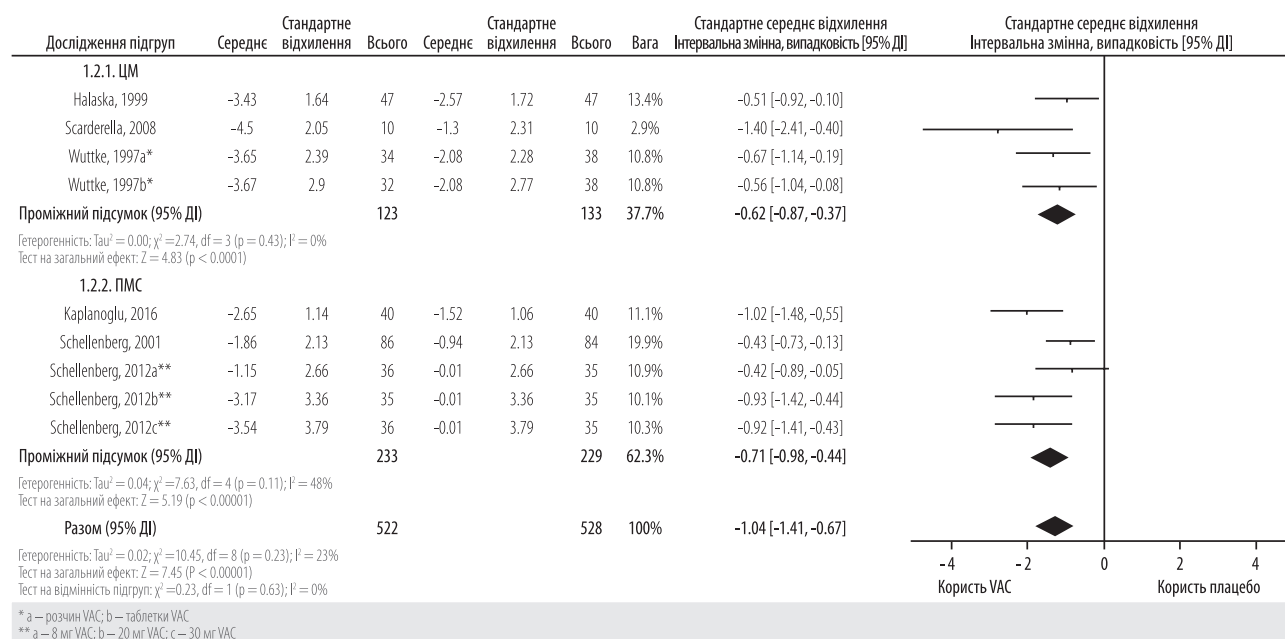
| Дослідження підгруп | Середнє | Стандартне відхилення | Всього | Середнє | Стандартне відхилення | Всього | Вага | Стандартне середнє відхилення Інтервальна змінна, випадковість [95% ДІ] |
|---|---|---|---|---|---|---|---|---|
| 1.2.1. ЦМ | | | | | | | | |
| Halaska, 1999 | −3.43 | 1.64 | 47 | −2.57 | 1.72 | 47 | 13.4% | −0.51 [−0.92, −0.10] |
| Scarderella, 2008 | −4.5 | 2.05 | 10 | −1.3 | 2.31 | 10 | 2.9% | −1.40 [−2.41, −0.40] |
| Wuttke, 1997a* | −3.65 | 2.39 | 34 | −2.08 | 2.28 | 38 | 10.8% | −0.67 [−1.14, −0.19] |
| Wuttke, 1997b* | −3.67 | 2.9 | 32 | −2.08 | 2.77 | 38 | 10.8% | −0.56 [−1.04, −0.08] |
| Проміжний підсумок (95% ДІ) | | | 123 | | | 133 | 37.7% | -0.62 [-0.87, -0.37] |
| 1.2.2. ПМС | | | | | | | | |
| Kaplanoglu, 2016 | −2.65 | 1.14 | 40 | −1.52 | 1.06 | 40 | 11.1% | −1.02 [−1.48, −0,55] |
| Schellenberg, 2001 | −1.86 | 2.13 | 86 | −0.94 | 2.13 | 84 | 19.9% | −0.43 [−0.73, −0.13] |
| Schellenberg, 2012a** | −1.15 | 2.66 | 36 | −0.01 | 2.66 | 35 | 10.9% | −0.42 [−0.89, −0.05] |
| Schellenberg, 2012b** | −3.17 | 3.36 | 35 | −0.01 | 3.36 | 35 | 10.1% | −0.93 [−1.42, −0.44] |
| Schellenberg, 2012c** | −3.54 | 3.79 | 36 | −0.01 | 3.79 | 35 | 10.3% | −0.92 [−1.41, −0.43] |
| Проміжний підсумок (95% ДІ) | | | 233 | | | 229 | 62.3% | -0.71 [-0.98, -0.44] |
| Разом (95% ДІ) | | | 522 | | | 528 | 100% | -1.04 [-1.41, -0.67] |

Гетерогенність: Tau$^2$ = 0.00; $\chi^2$ =2.74, df = 3 (p = 0.43); I$^2$ = 0%
Тест на загальний ефект: Z = 4.83 (p < 0.0001)

Гетерогенність: Tau$^2$ = 0.04; $\chi^2$ =7.63, df = 4 (p = 0.11); I$^2$ = 48%
Тест на загальний ефект: Z = 5.19 (p < 0.00001)

Гетерогенність: Tau$^2$ = 0.02; $\chi^2$ =10.45, df = 8 (p = 0.23); I$^2$ = 23%
Тест на загальний ефект: Z = 7.45 (P < 0.00001)
Тест на відмінність підгруп: $\chi^2$ =0.23, df = 1 (p = 0.63); I$^2$ = 0%

Стандартне середнє відхилення
Інтервальна змінна, випадковість [95% ДІ]

-4 -2 0 2 4
Користь VAC Користь плацебо

* a – розчин VAC; b – таблетки VAC
** a – 8 мг VAC; b – 20 мг VAC; c – 30 мг VAC